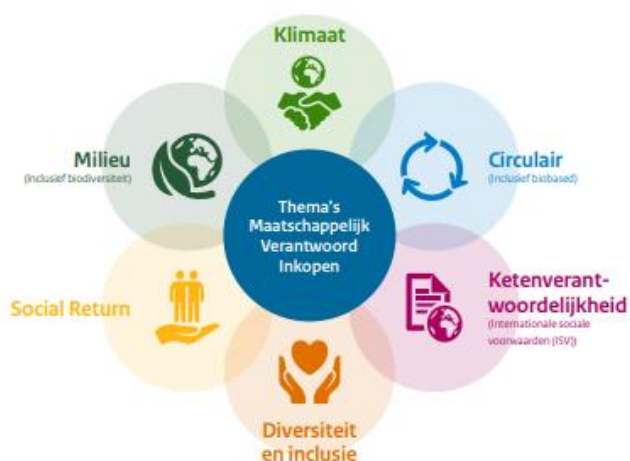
Klimaat

Milieu
(Inclusief biodiversiteit)

Circulair
(Inclusief biobased)

Thema's
Maatschappelijk
Verantwoord
Inkopen

Social Return

Ketenverant-
woordelijkheid
(Internationale sociale voorwaarden (ISV))

Diversiteit
en inclusie